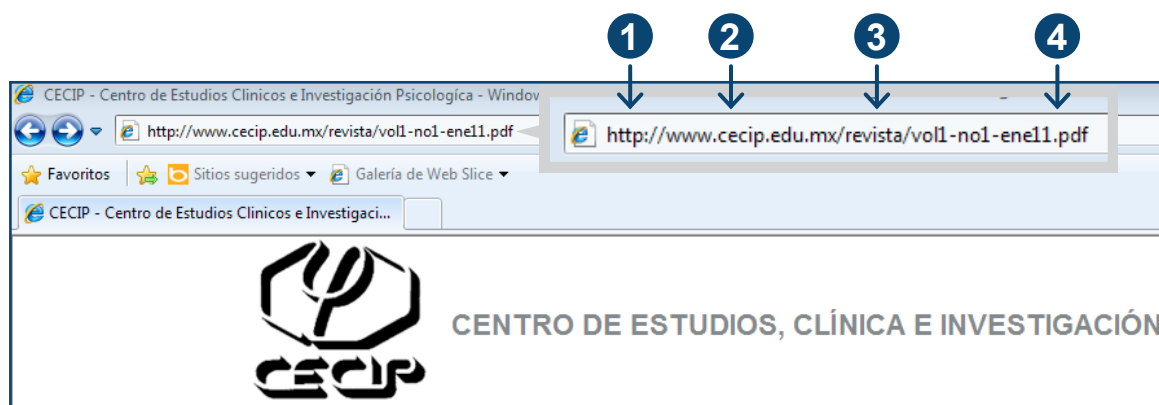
1 2 3 4

CECIP - Centro de Estudios Clinicos e Investigación Psicologíca - Window

http://www.cecip.edu.mx/revista/vol1-no1-ene11.pdf

http://www.cecip.edu.mx/revista/vol1-no1-ene11.pdf

Favoritos

Sitios sugeridos ▾

Galería de Web Slice ▾

CECIP - Centro de Estudios Clinicos e Investigaci...

CECIP

CENTRO DE ESTUDIOS, CLÍNICA E INVESTIGACIÓN